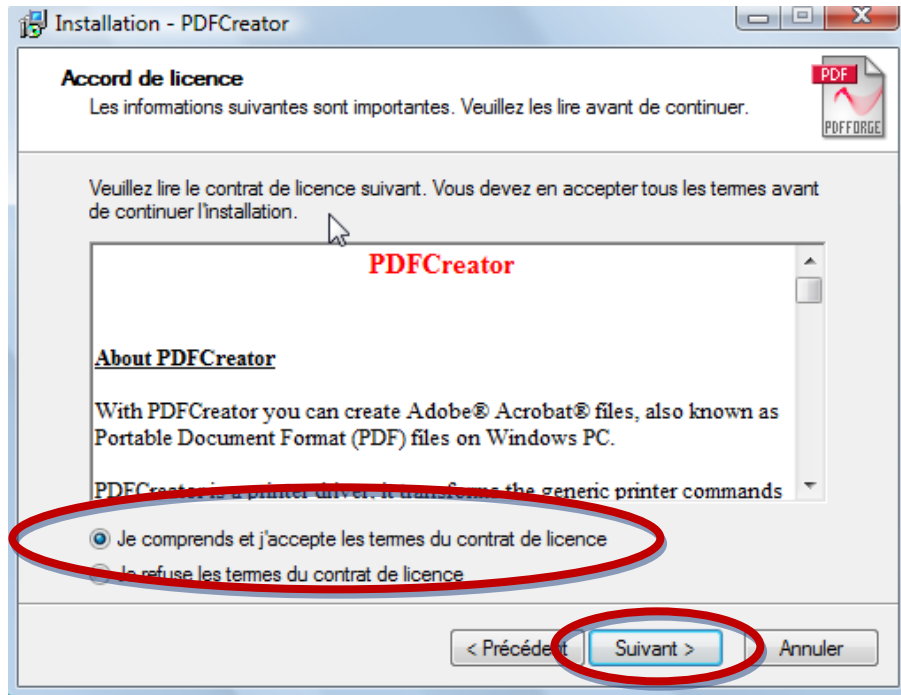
Installation - PDFCreator

Accord de licence
Les informations suivantes sont importantes. Veuillez les lire avant de continuer.

PDF
PDFFORGE

Veuillez lire le contrat de licence suivant. Vous devez en accepter tous les termes avant de continuer l'installation.

PDFCreator

About PDFCreator

With PDFCreator you can create Adobe® Acrobat® files, also known as Portable Document Format (PDF) files on Windows PC.

PDFCreator is a printer driver, it transforms the generic printer commands

Je comprends et j'accepte les termes du contrat de licence
Je refuse les termes du contrat de licence

< Précédent
Suivant >
Annuler